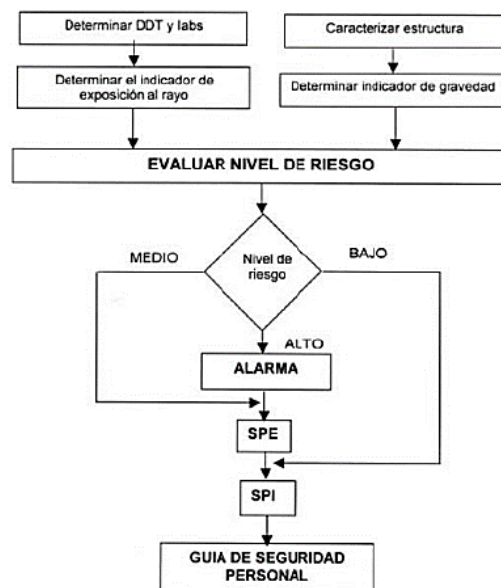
Determinar DDT y labs

Caracterizar estructura

Determinar el indicador de exposición al rayo

Determinar indicador de gravedad

EVALUAR NIVEL DE RIESGO

MEDIO

Nivel de riesgo

BAJO

ALTO

ALARMA

SPE

SPI

GUIA DE SEGURIDAD PERSONAL